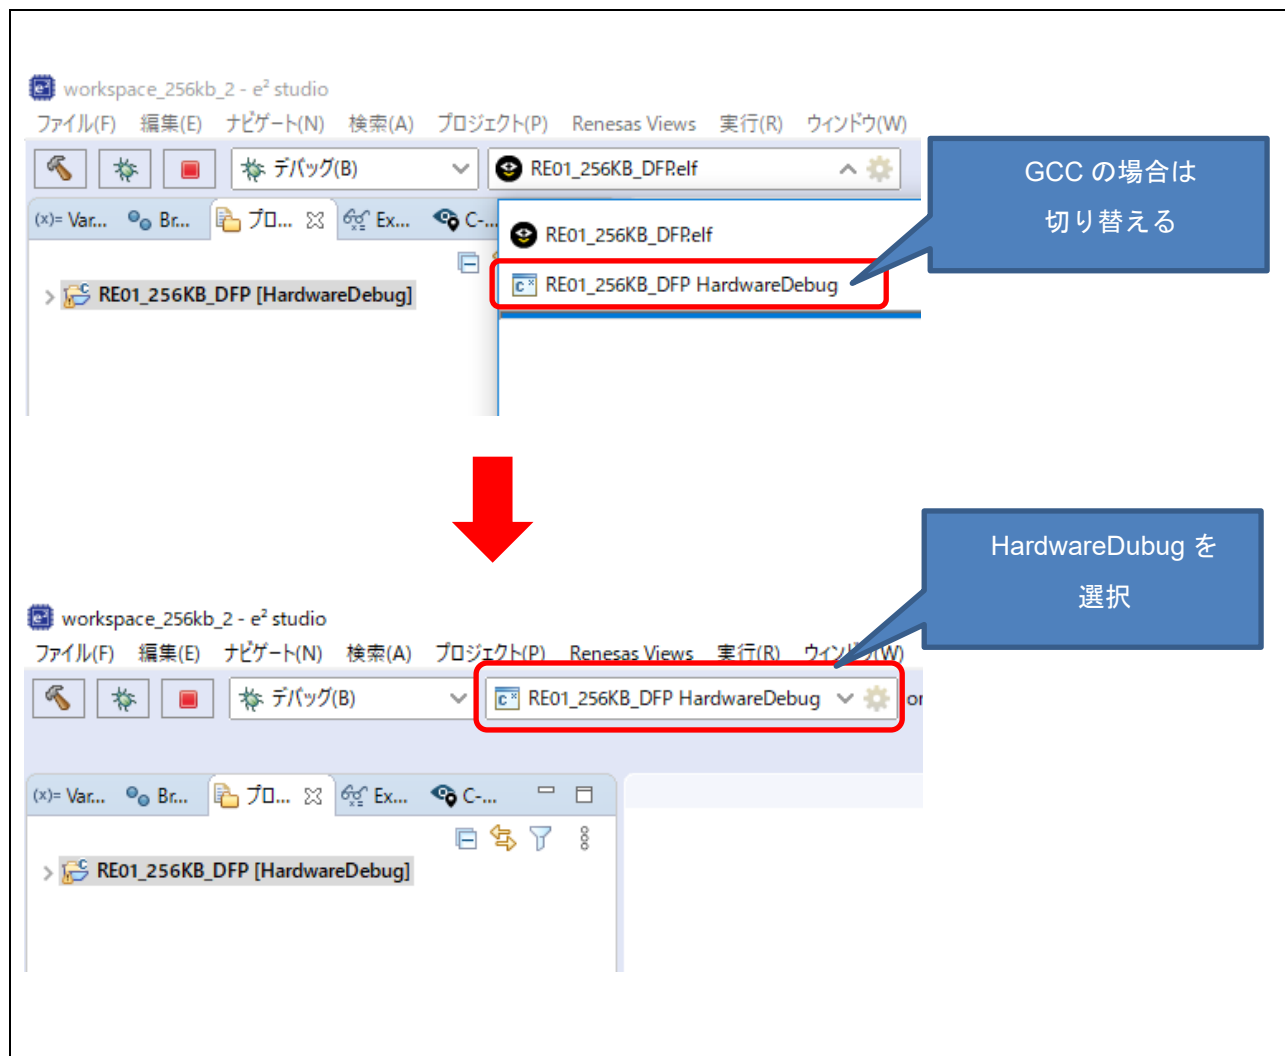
workspace_256kb_2 - e² studio

ファイル(F) 編集(E) ナビゲート(N) 検索(A) プロジェクト(P) Renesas Views 実行(R) ウィンドウ(W)

デバッグ(B)

RE01_256KB_DFP.elf

GCC の場合は
切り替える

(x)= Var... Br... プロ... Ex... C-...

RE01_256KB_DFP.elf

RE01_256KB_DFP HardwareDebug

RE01_256KB_DFP [HardwareDebug]

HardwareDubug を
選択

workspace_256kb_2 - e² studio

ファイル(F) 編集(E) ナビゲート(N) 検索(A) プロジェクト(P) Renesas Views 実行(R) ウィン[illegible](W)

デバッグ(B)

RE01_256KB_DFP HardwareDebug

(x)= Var... Br... プロ... Ex... C-...

RE01_256KB_DFP [HardwareDebug]